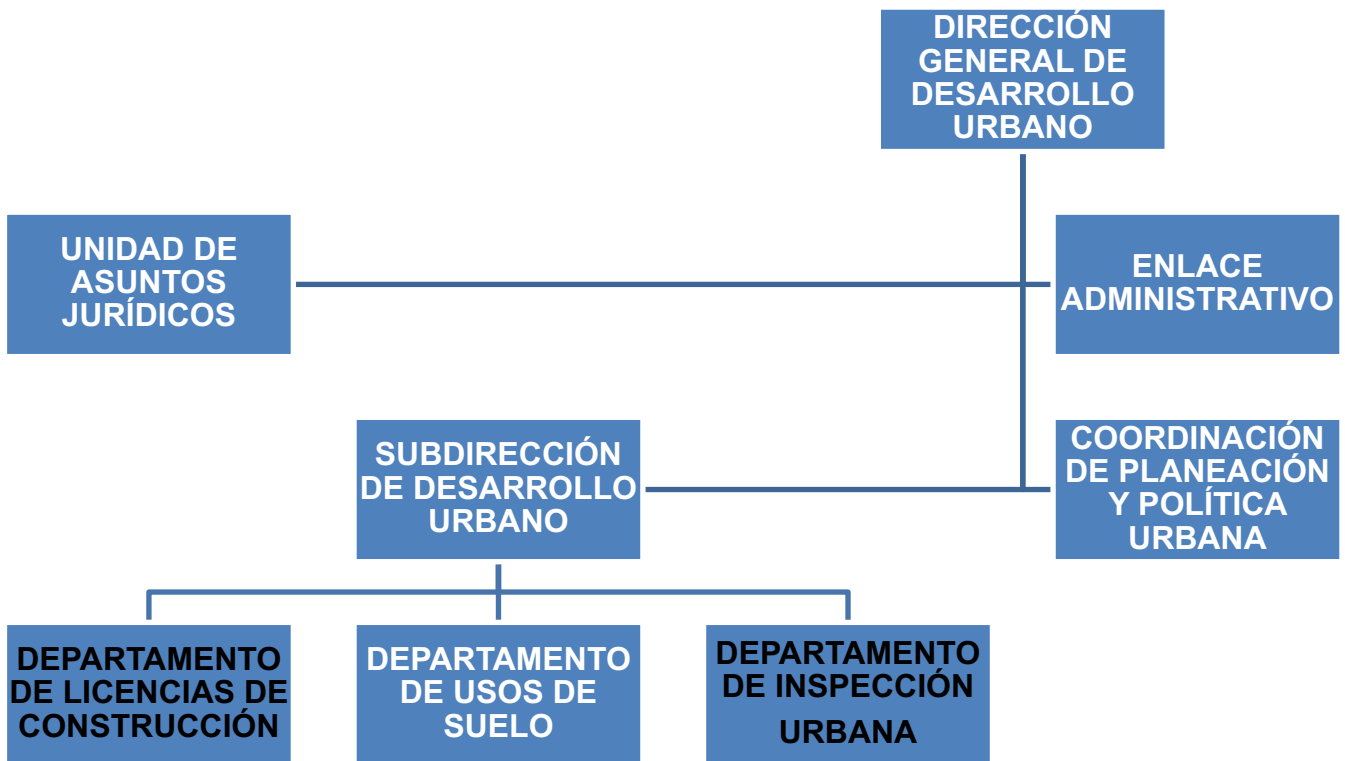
DIRECCIÓN GENERAL DE DESARROLLO URBANO

UNIDAD DE ASUNTOS JURÍDICOS

ENLACE ADMINISTRATIVO

SUBDIRECCIÓN DE DESARROLLO URBANO

COORDINACIÓN DE PLANEACIÓN Y POLÍTICA URBANA

DEPARTAMENTO DE LICENCIAS DE CONSTRUCCIÓN

DEPARTAMENTO DE USOS DE SUELO

DEPARTAMENTO DE INSPECCIÓN URBANA